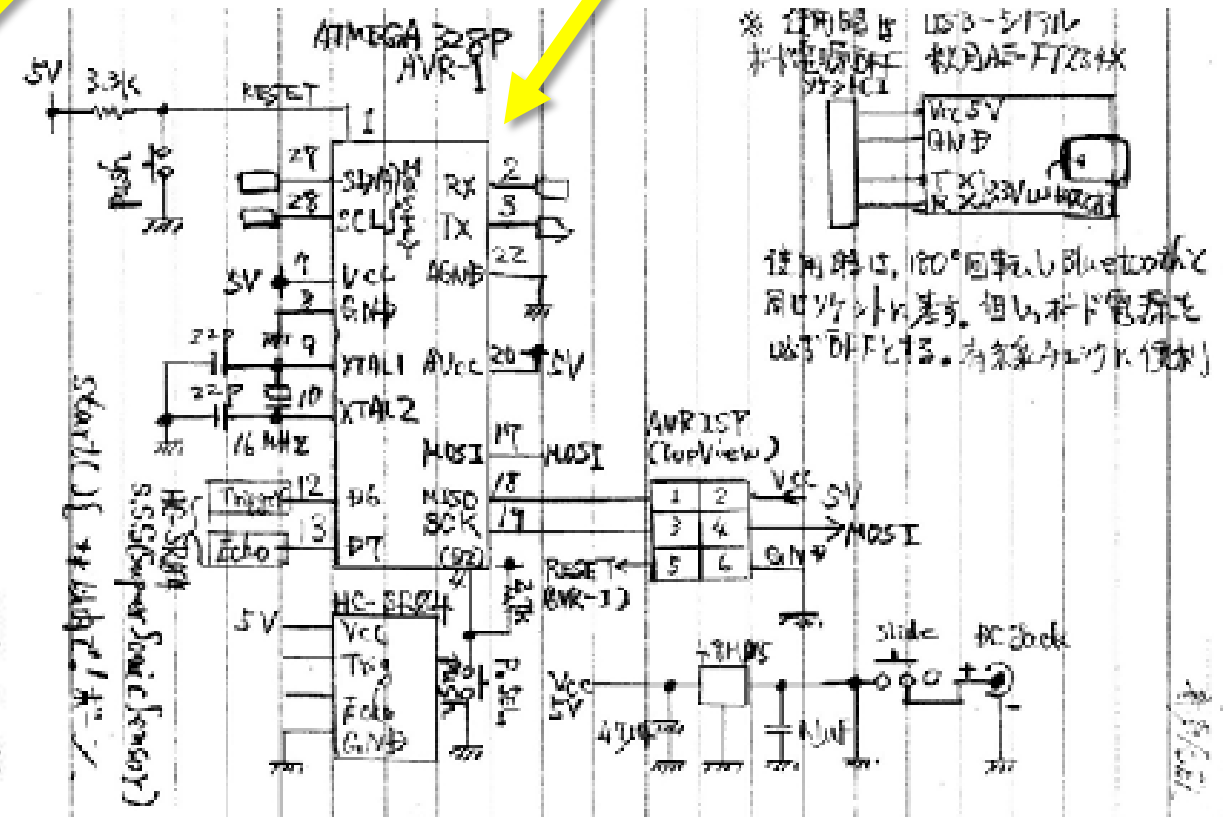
ATMEGA 328P
AVR-1

5V 3.3k RESET 1

Push

27 SDA
28 SCL
5V 7 Vcc
8 GND
22P 9 XTAL1
22P 10 XTAL2
16MHz

RX 2
TX 3
AGND 22
AVcc 20 5V
MOSI 17 MOSI
MISO 18
SCK 19
(D2) 4

12 D6 Trigger
13 D7 Echo

※ 使用時は ボード電源OFF スイッチ1
USB-シリアル 変換基板 FT234X
Vcc 5V
GND
TX
RX 3.3V

使用時は、180°回転し引いておいて 同じソケットに差す。但し、ボード電源を 必ずOFFと指。有線シリアルにも便利

AVR ISP (TopView)
1 2 Vcc 5V
3 4 MOSI
5 6 GND
RESET (AVR-1)

HC-SR04
5V Vcc
Trig
Echo
GND

2.2k
Reset

Vcc 5V
78M05
47μF
0.1μF
Slide
DC Jack

SuperSonicSensor 超音波

Start-up に ボード

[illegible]